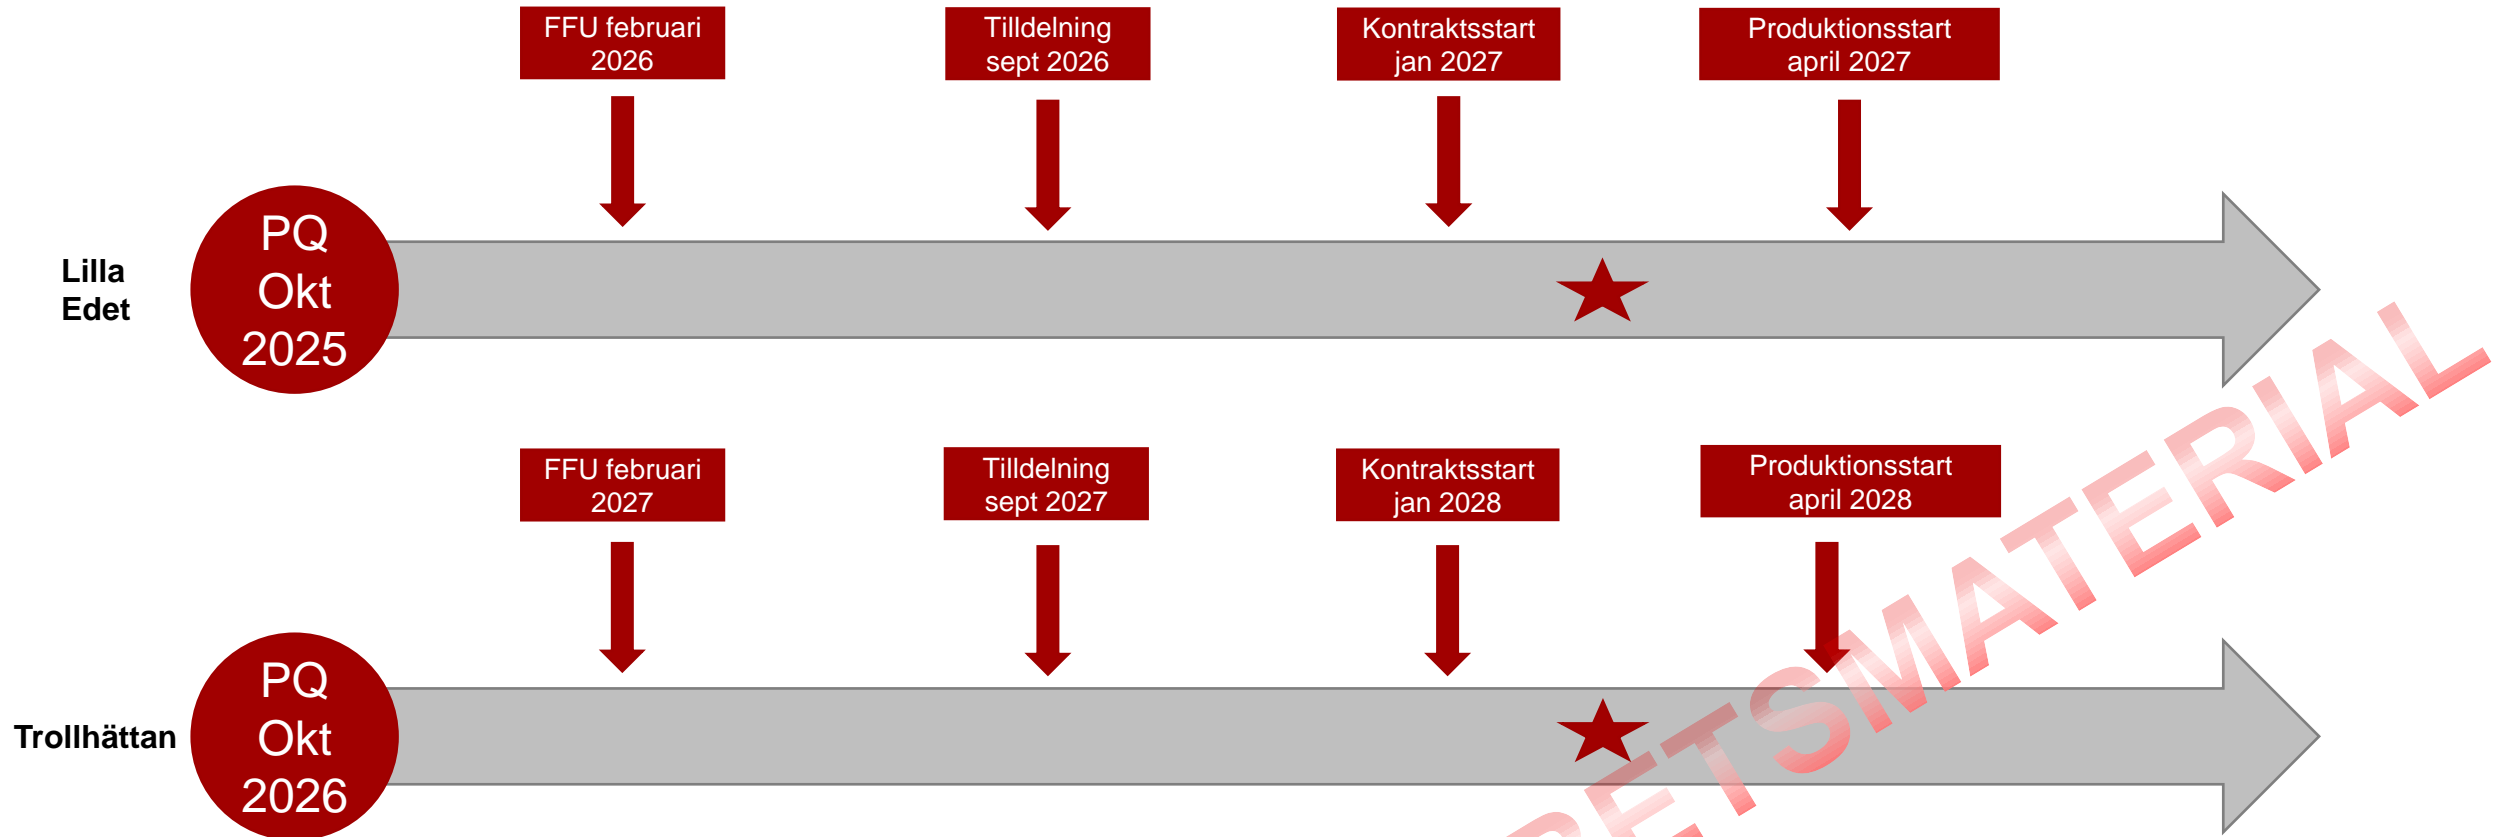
FFU februari 2026

Tilldelning sept 2026

Kontraktsstart jan 2027

Produktionsstart april 2027

Lilla Edet

PQ Okt 2025

FFU februari 2027

Tilldelning sept 2027

Kontraktsstart jan 2028

Produktionsstart april 2028

Trollhättan

PQ Okt 2026

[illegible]ETSMATERIAL